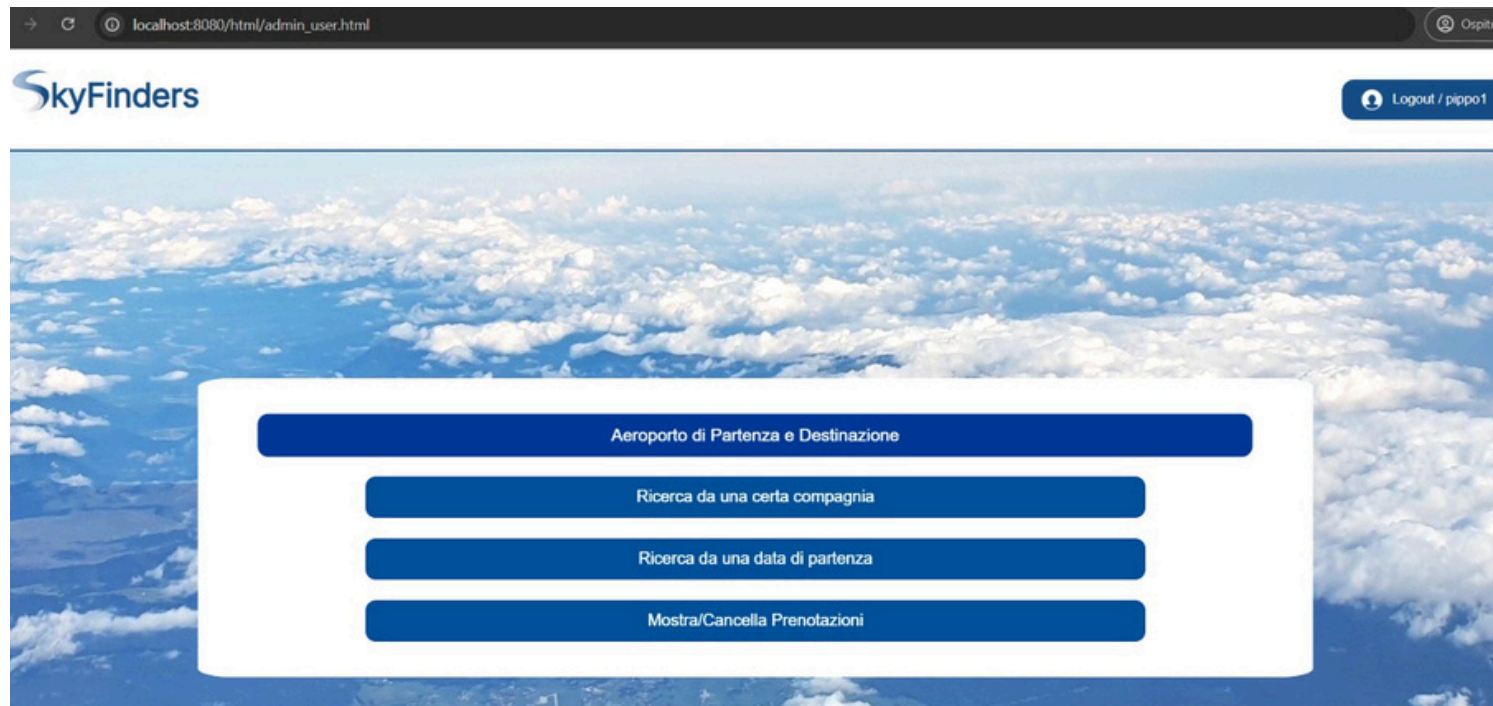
localhost:8080/html/admin_user.html

Ospit

SkyFinders

Logout / pippo1

Aeroporto di Partenza e Destinazione

Ricerca da una certa compagnia

Ricerca da una data di partenza

Mostra/Cancella Prenotazioni